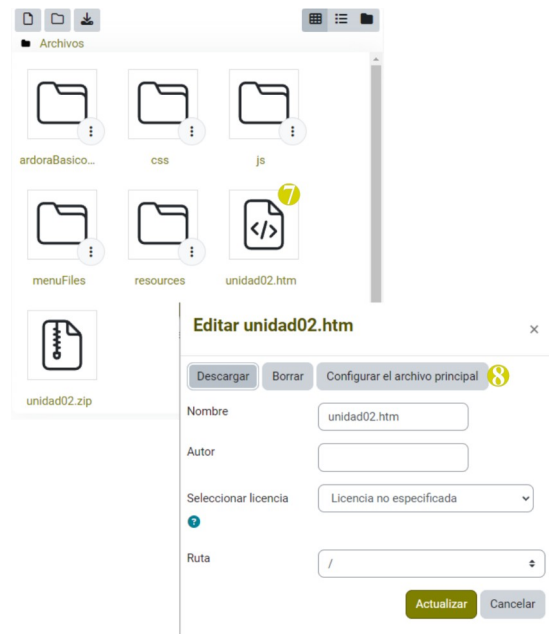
Archivos

ardoraBasico...

css

js

menuFiles

resources

unidad02.htm

7

unidad02.zip

Editar unidad02.htm

×

Descargar

Borrar

Configurar el archivo principal

8

Nombre

unidad02.htm

Autor

Seleccionar licencia

Licencia no especificada

Ruta

/

Actualizar

Cancelar